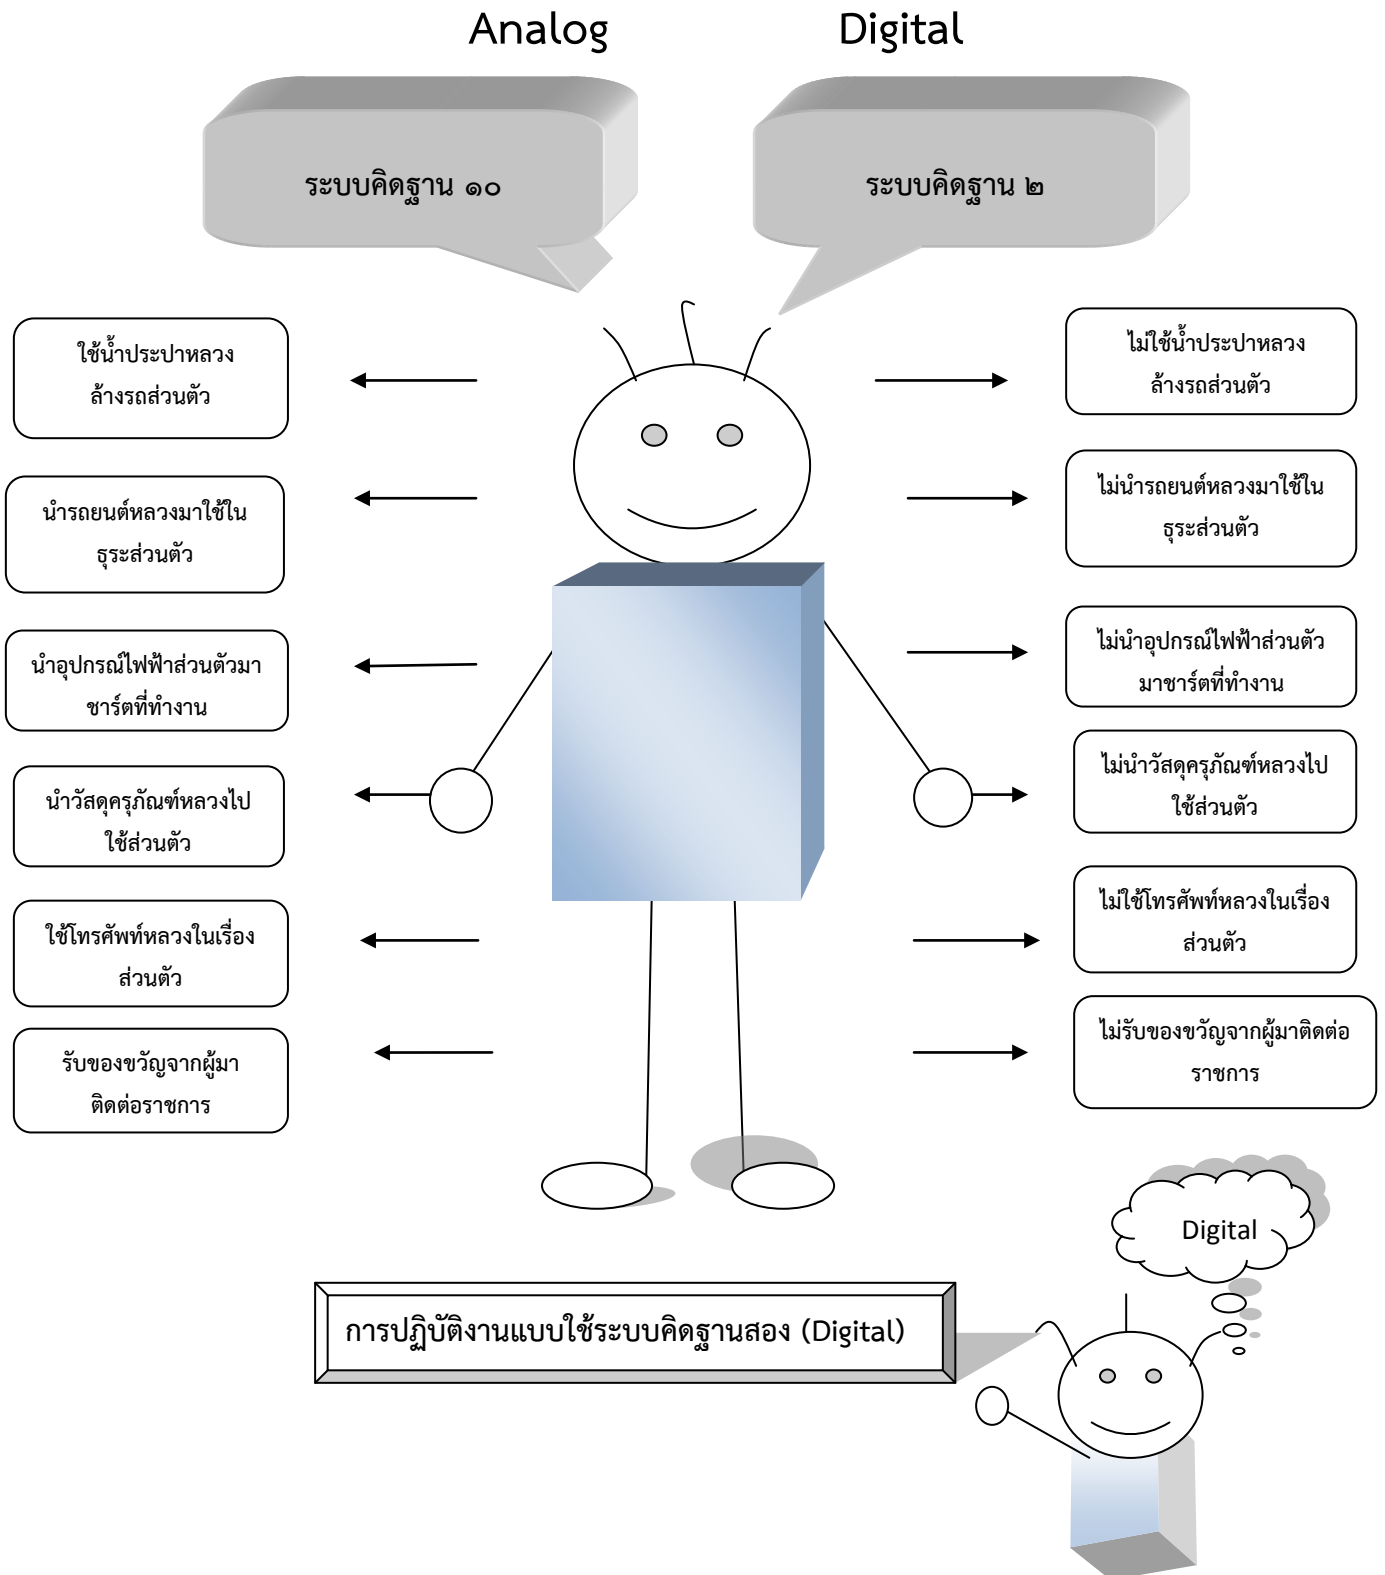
Analog

Digital

ระบบคิดฐาน ๑๐

ระบบคิดฐาน ๒

ใช้น้ำประปาหลวงล้างรถส่วนตัว

ไม่ใช้น้ำประปาหลวงล้างรถส่วนตัว

นำรถยนต์หลวงมาใช้ในธุระส่วนตัว

ไม่นำรถยนต์หลวงมาใช้ในธุระส่วนตัว

นำอุปกรณ์ไฟฟ้าส่วนตัวมาชาร์ตที่ทำงาน

ไม่นำอุปกรณ์ไฟฟ้าส่วนตัวมาชาร์ตที่ทำงาน

นำวัสดุครุภัณฑ์หลวงไปใช้ส่วนตัว

ไม่นำวัสดุครุภัณฑ์หลวงไปใช้ส่วนตัว

ใช้โทรศัพท์หลวงในเรื่องส่วนตัว

ไม่ใช้โทรศัพท์หลวงในเรื่องส่วนตัว

รับของขวัญจากผู้มาติดต่อราชการ

ไม่รับของขวัญจากผู้มาติดต่อราชการ

Digital

การปฏิบัติงานแบบใช้ระบบคิดฐานสอง (Digital)